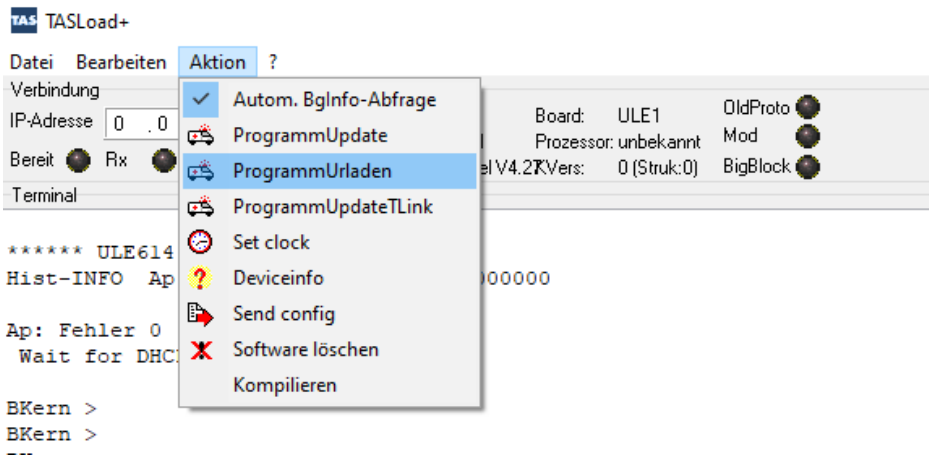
TAS TASLoad+

Datei Bearbeiten Aktion ?

Verbindung
IP-Adresse 0 .0
Bereit Rx

Autom. BgInfo-Abfrage
ProgrammUpdate
ProgrammUrladen
ProgrammUpdateTLink
Set clock
Deviceinfo
Send config
Software löschen
Kompilieren

Board: ULE1
Prozessor: unbekannt
el V4.27 KVers: 0 (Struk:0)
OldProto
Mod
BigBlock

Terminal

****** ULE614
Hist-INFO Ap 000000

Ap: Fehler 0
Wait for DHC

BKern >
BKern >